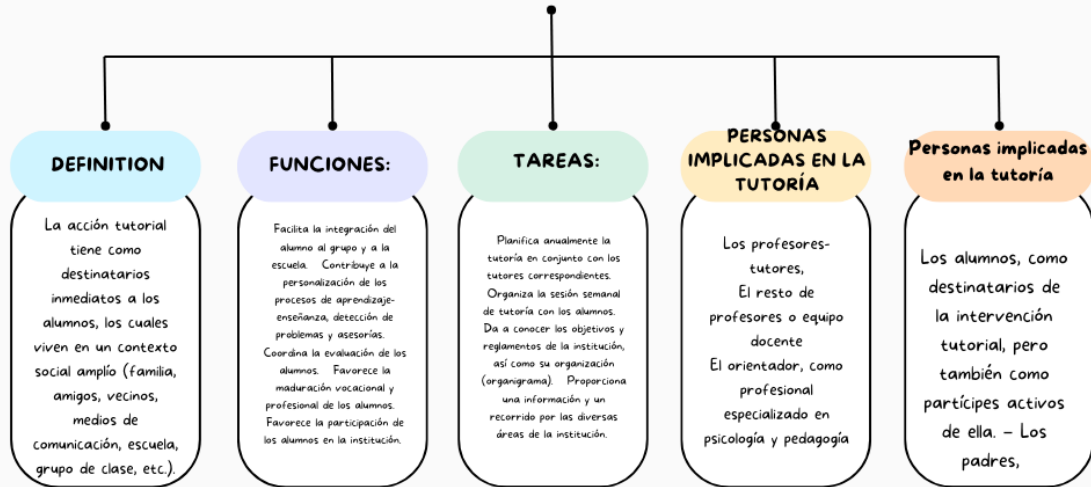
DEFINITION

La acción tutorial tiene como destinatarios inmediatos a los alumnos, los cuales viven en un contexto social amplío (familia, amigos, vecinos, medios de comunicación, escuela, grupo de clase, etc.).

FUNCIONES:

Facilita la integración del alumno al grupo y a la escuela. Contribuye a la personalización de los procesos de aprendizaje-enseñanza, detección de problemas y asesorías. Coordina la evaluación de los alumnos. Favorece la maduración vocacional y profesional de los alumnos. Favorece la participación de los alumnos en la institución.

TAREAS:

Planifica anualmente la tutoría en conjunto con los tutores correspondientes. Organiza la sesión semanal de tutoría con los alumnos. Da a conocer los objetivos y reglamentos de la institución, así como su organización (organigrama). Proporciona una información y un recorrido por las diversas áreas de la institución.

PERSONAS IMPLICADAS EN LA TUTORÍA

Los profesores-tutores,
El resto de profesores o equipo docente
El orientador, como profesional especializado en psicología y pedagogía

Personas implicadas en la tutoría

Los alumnos, como destinatarios de la intervención tutorial, pero también como partícipes activos de ella. - Los padres,